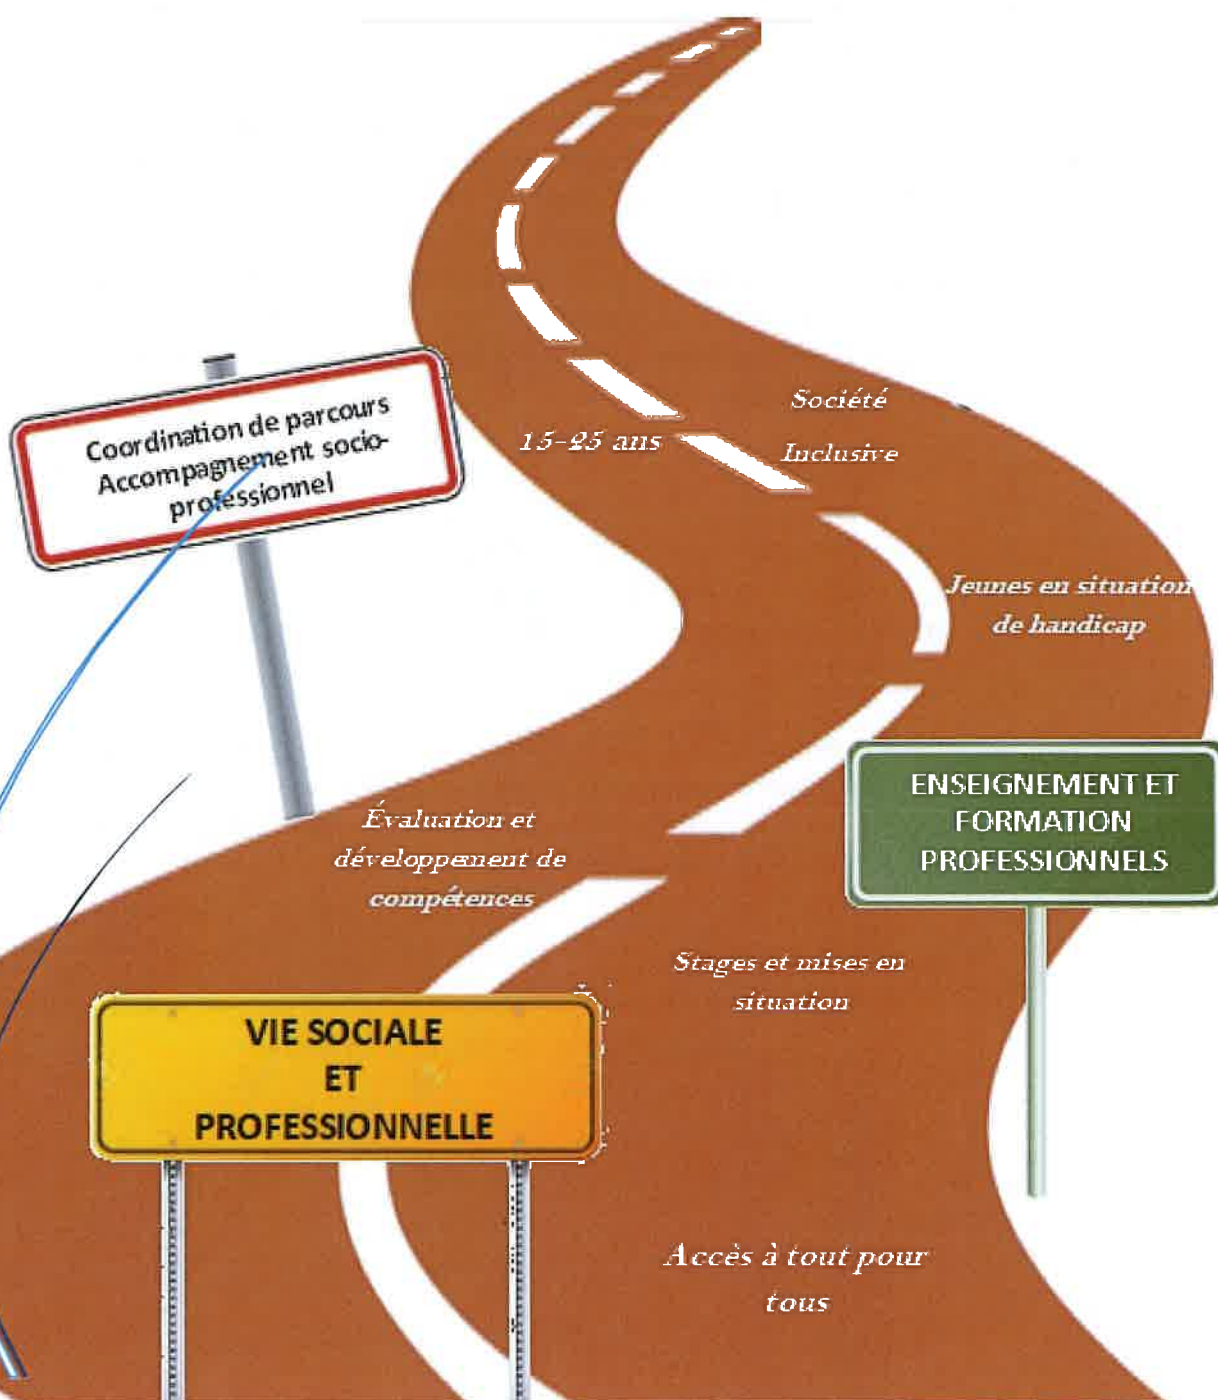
Coordination de parcours
Accompagnement socio-professionnel

15-25 ans

Société
Inclusive

Jeunes en situation
de handicap

ENSEIGNEMENT ET
FORMATION
PROFESSIONNELS

Évaluation et
développement de
compétences

Stages et mises en
situation

VIE SOCIALE
ET
PROFESSIONNELLE

Accès à tout pour
tous